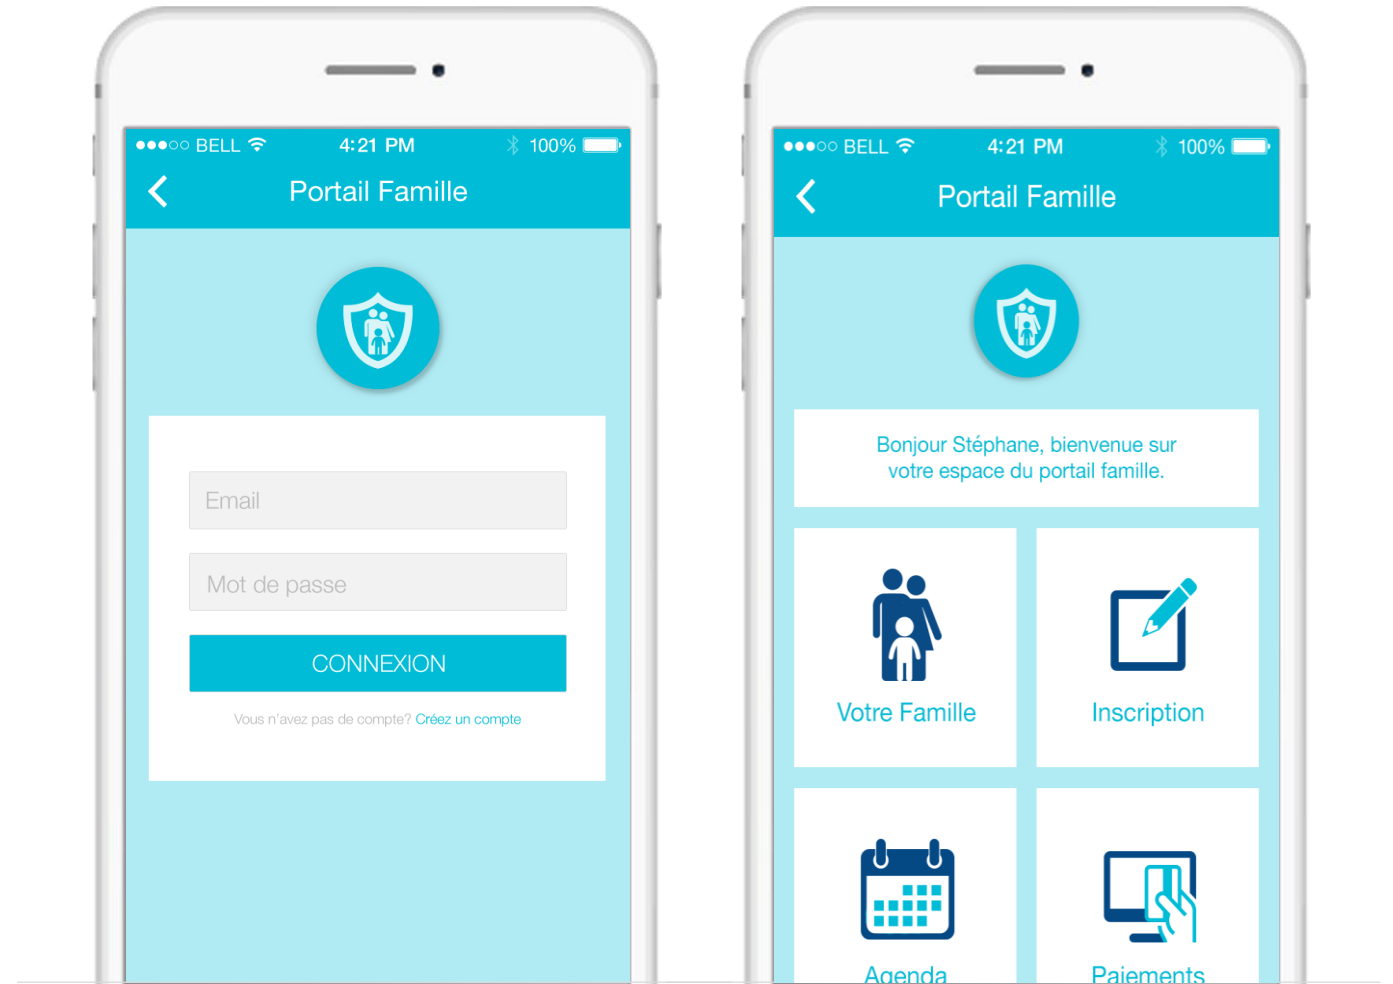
●●●○○ BELL 4:21 PM 100%
Portail Famille

Email
Mot de passe
CONNEXION
Vous n'avez pas de compte? Créez un compte

●●●○○ BELL 4:21 PM 100%
Portail Famille

Bonjour Stéphane, bienvenue sur votre espace du portail famille.

Votre Famille
Inscription
Agenda
Paiements